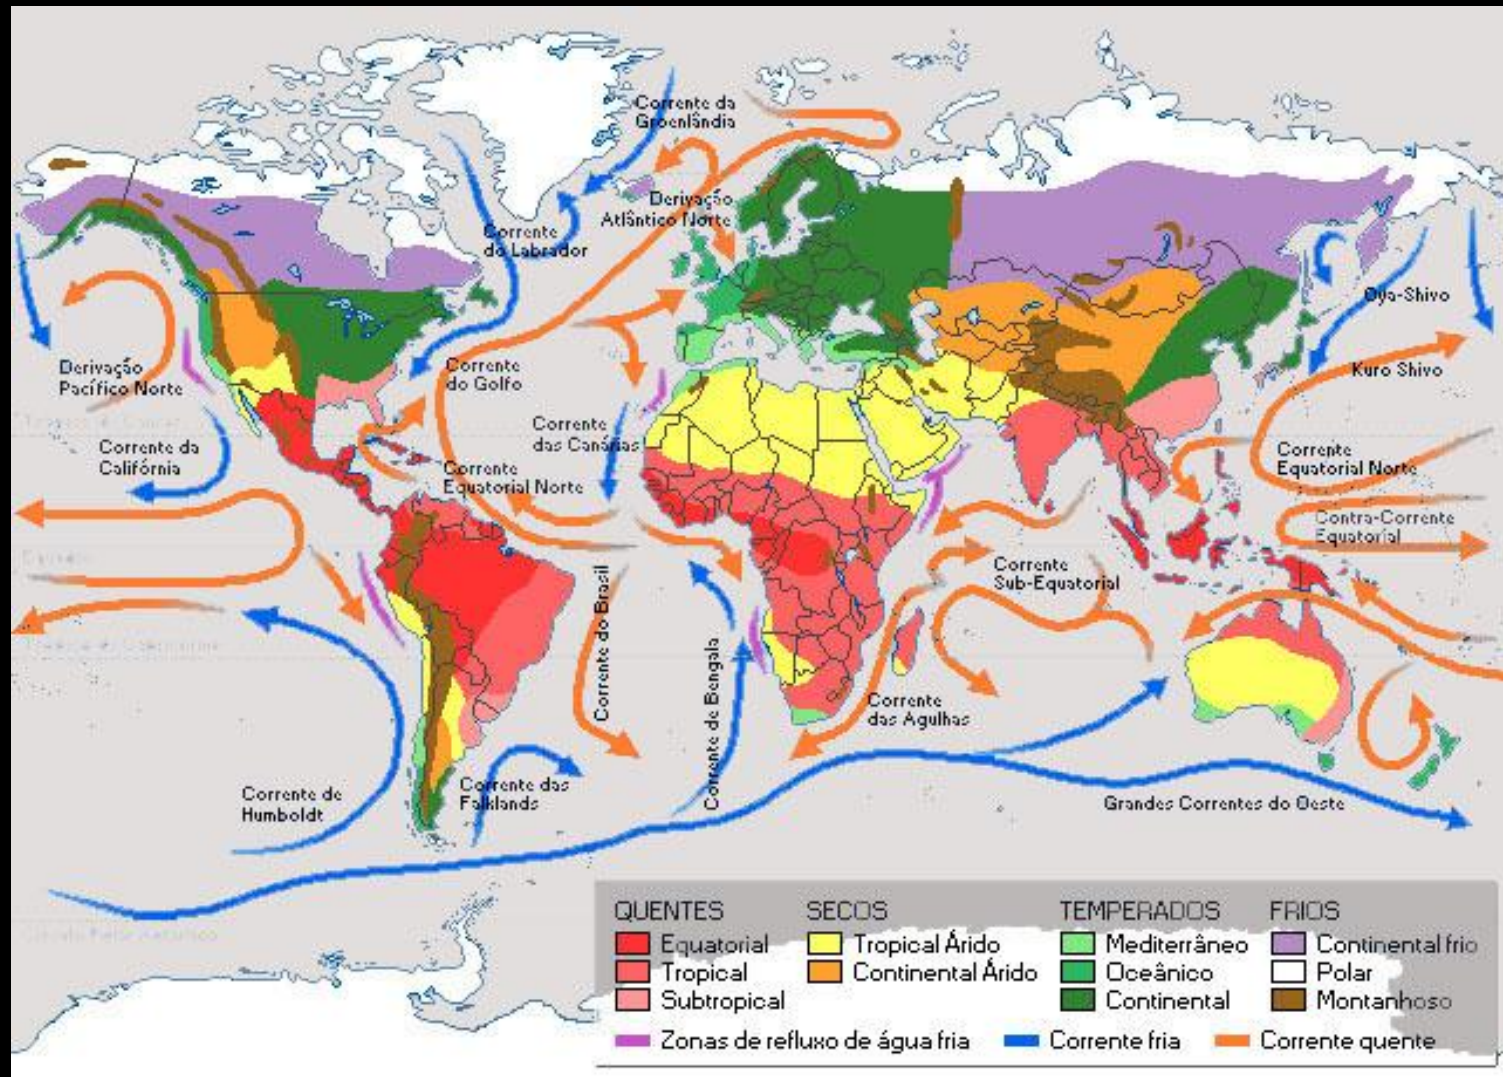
Corrente da Groenlândia

Derivação Atlântico Norte

Corrente do Labrador

Oya-Shivo

Kuro Shivo

Derivação Pacífico Norte

Corrente do Golfo

Corrente das Canárias

Corrente da Califórnia

Corrente Equatorial Norte

Corrente Equatorial Norte

Contra-Corrente Equatorial

Corrente Sub-Equatorial

Corrente do Brasil

Corrente de Bengala

Corrente das Agulhas

Corrente de Humboldt

Corrente das Falklands

Grandes Correntes do Oeste

QUENTES
Equatorial
Tropical
Subtropical

SECOS
Tropical Árido
Continental Árido

TEMPERADOS
Mediterrâneo
Oceânico
Continental

FRIOS
Continental frio
Polar
Montanhoso

Zonas de refluxo de água fria
Corrente fria
Corrente quente